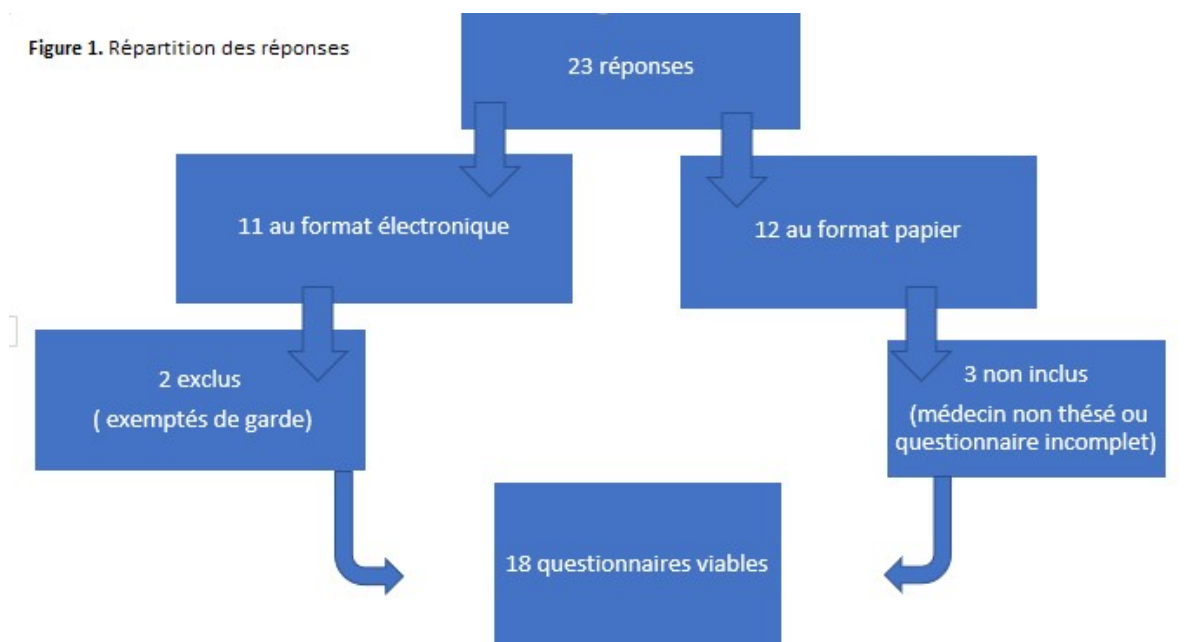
Figure 1. Répartition des réponses

23 réponses

11 au format électronique

12 au format papier

2 exclus
( exemptés de garde)

3 non inclus
(médecin non thésé ou questionnaire incomplet)

18 questionnaires viables